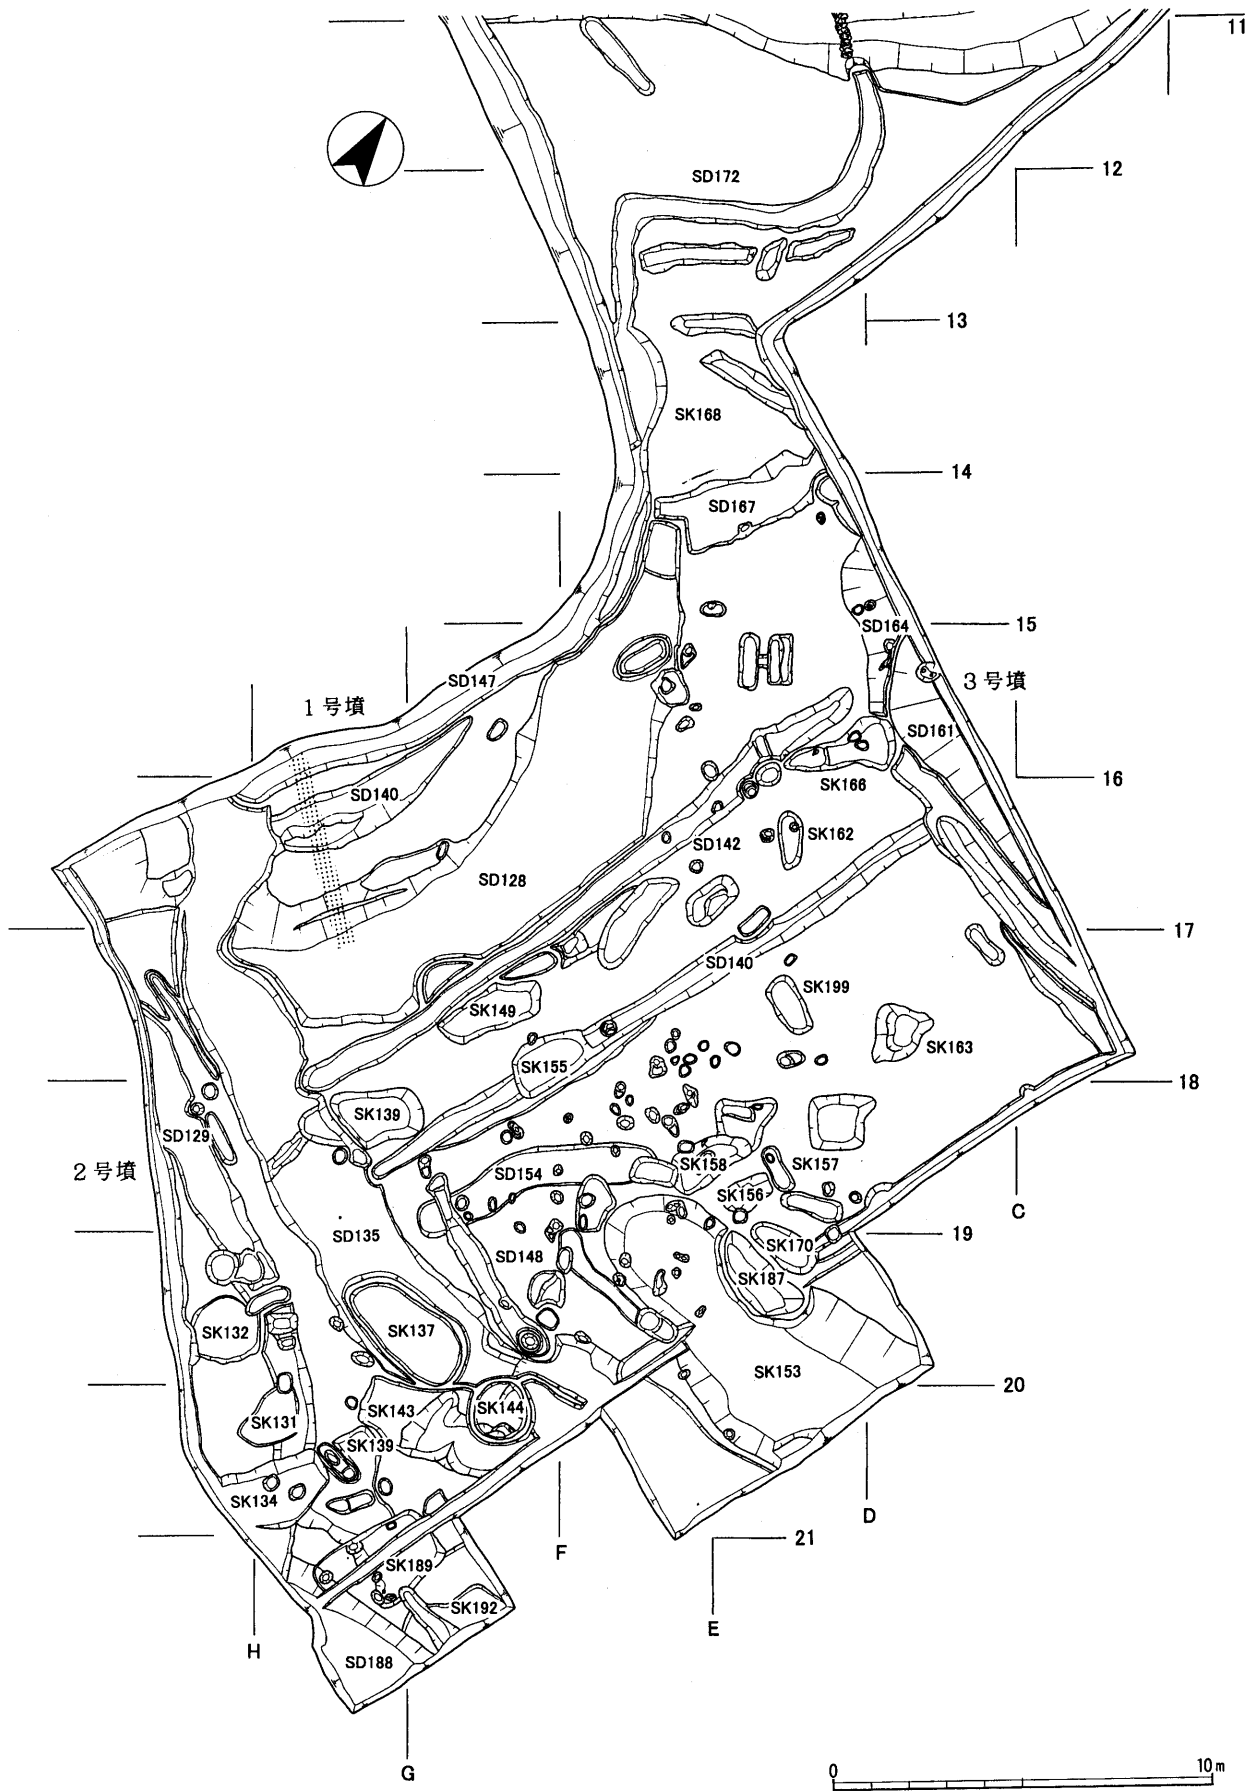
11
12
13
14
15
16
17
18
19
20
21
SD172
SK168
SD167
SD164
3号墳
SD161
SD147
1号墳
SD140
SK166
SK162
SD142
SD128
SD140
SK199
SK163
SK149
SK155
SK139
SD129
2号墳
SD154
SK158
SK157
C
SK156
SK170
SD135
SD148
SK187
SK132
SK137
SK153
SK131
SK143
SK144
SK139
SK134
D
F
SK189
SK192
H
E
SD188
G
0
10m